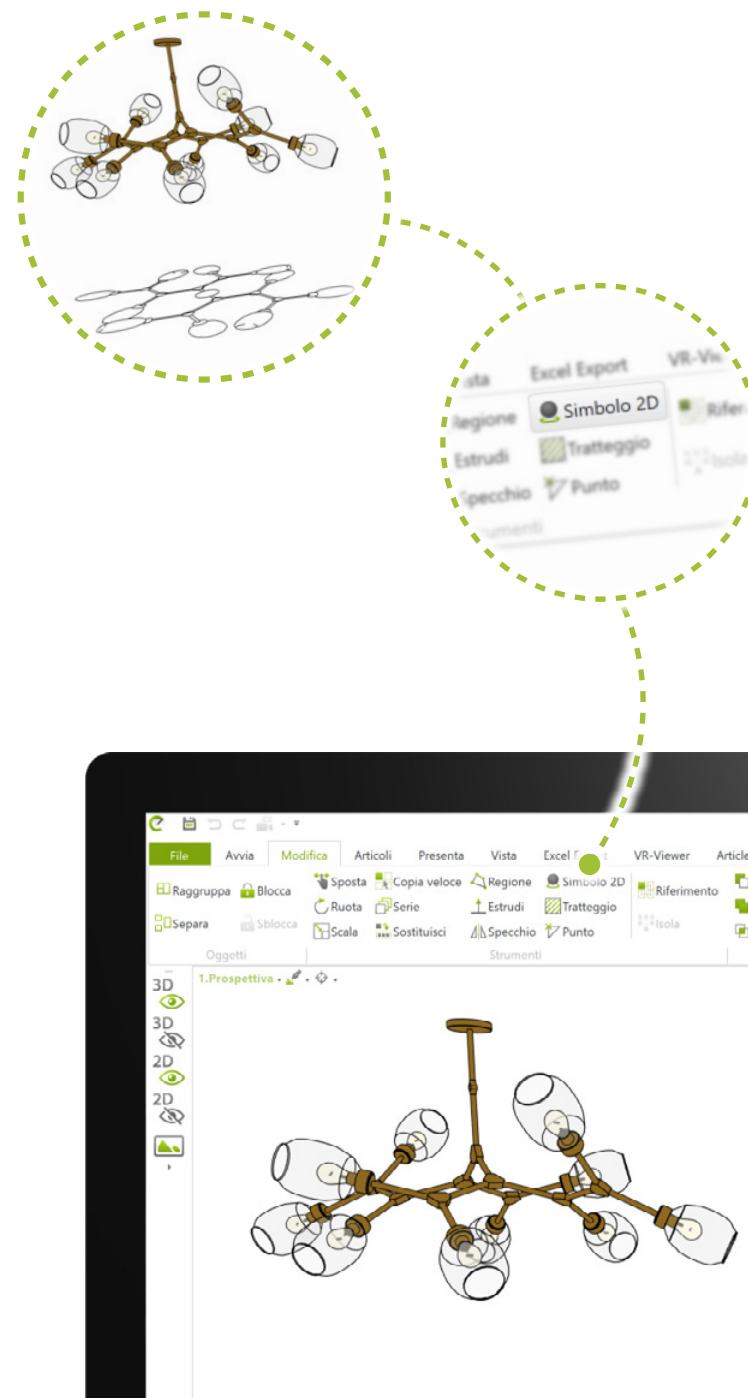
Vista
Excel Export
VR-Vie
Regione
Simbolo 2D
Rifer
Estrudi
Tratteggio
Isola
Specchio
Punto
Strumenti

File
Avvia
Modifica
Articoli
Presenta
Vista
Excel E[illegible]t
VR-Viewer
Article
Raggruppa
Blocca
Sposta
Copia veloce
Regione
Simbolo 2D
Riferimento
Ruota
Serie
Estrudi
Tratteggio
Separa
Sblocca
Scala
Sostituisci
Specchio
Punto
Isola
Oggetti
Strumenti
1.Prospettiva
3D
3D
2D
2D